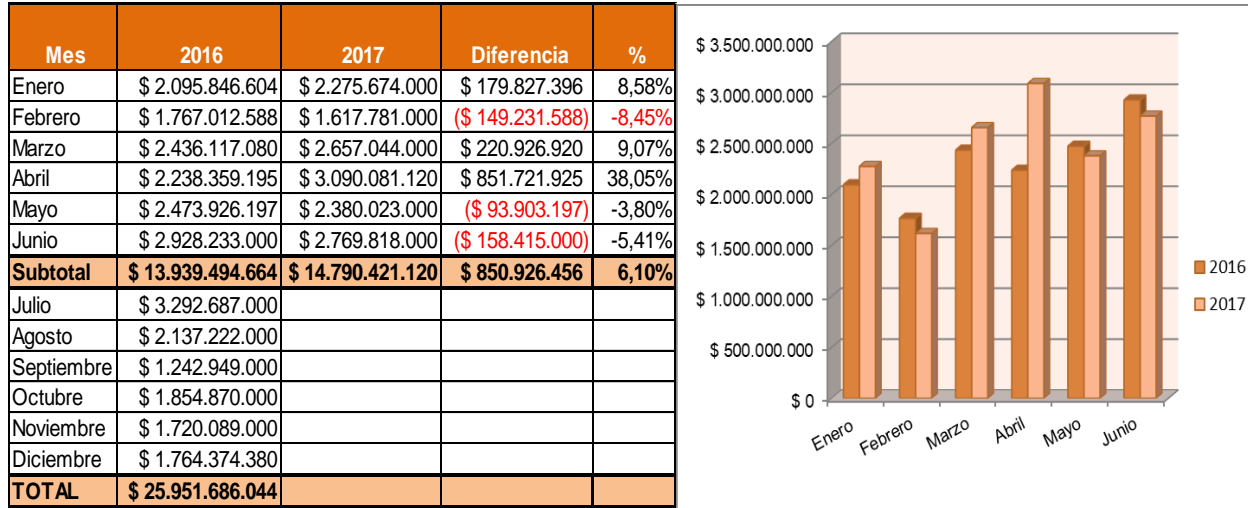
| Mes | 2016 | 2017 | Diferencia | % |
|---|---|---|---|---|
| Enero | \$ 2.095.846.604 | \$ 2.275.674.000 | \$ 179.827.396 | 8,58% |
| Febrero | \$ 1.767.012.588 | \$ 1.617.781.000 | (\$ 149.231.588) | -8,45% |
| Marzo | \$ 2.436.117.080 | \$ 2.657.044.000 | \$ 220.926.920 | 9,07% |
| Abril | \$ 2.238.359.195 | \$ 3.090.081.120 | \$ 851.721.925 | 38,05% |
| Mayo | \$ 2.473.926.197 | \$ 2.380.023.000 | (\$ 93.903.197) | -3,80% |
| Junio | \$ 2.928.233.000 | \$ 2.769.818.000 | (\$ 158.415.000) | -5,41% |
| Subtotal | \$ 13.939.494.664 | \$ 14.790.421.120 | \$ 850.926.456 | 6,10% |
| Julio | \$ 3.292.687.000 | | | |
| Agosto | \$ 2.137.222.000 | | | |
| Septiembre | \$ 1.242.949.000 | | | |
| Octubre | \$ 1.854.870.000 | | | |
| Noviembre | \$ 1.720.089.000 | | | |
| Diciembre | \$ 1.764.374.380 | | | |
| TOTAL | \$ 25.951.686.044 | | | |

\$ 3.500.000.000
\$ 3.000.000.000
\$ 2.500.000.000
\$ 2.000.000.000
\$ 1.500.000.000
\$ 1.000.000.000
\$ 500.000.000
\$ 0

Enero
Febrero
Marzo
Abril
Mayo
Junio

2016
2017